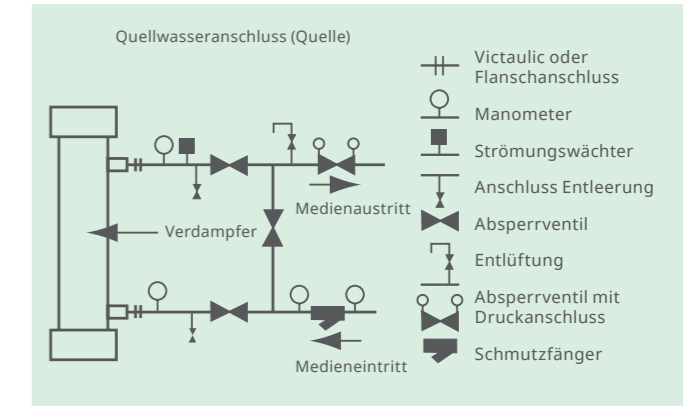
Quellwasseranschluss (Quelle)

Verdampfer

Medienaustritt

Medieneintritt

Victaulic oder Flanschanschluss

Manometer

Strömungswächter

Anschluss Entleerung

Absperrventil

Entlüftung

Absperrventil mit Druckanschluss

Schmutzfänger